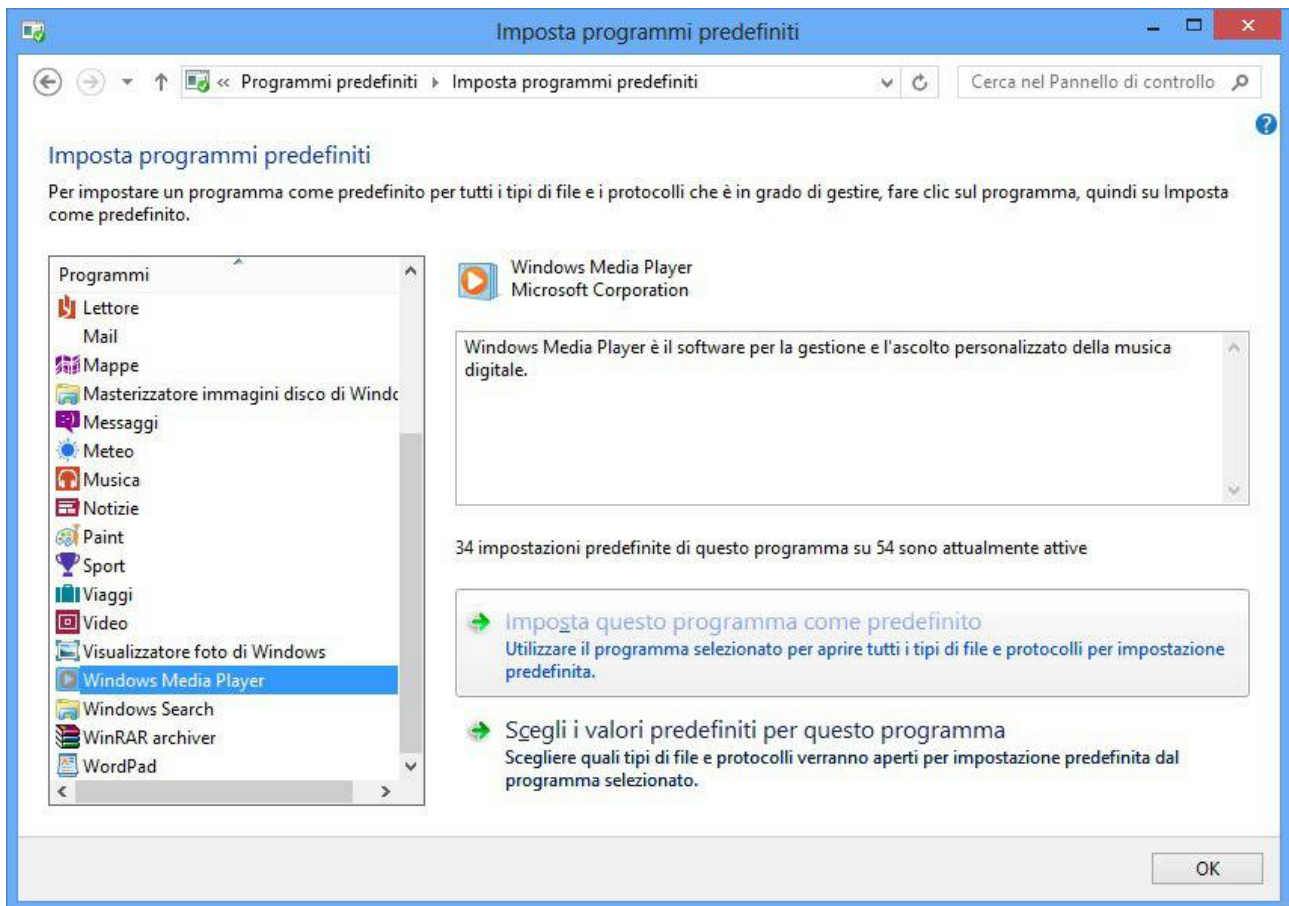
Imposta programmi predefiniti

« Programmi predefiniti ▸ Imposta programmi predefiniti

Cerca nel Pannello di controllo

Imposta programmi predefiniti

Per impostare un programma come predefinito per tutti i tipi di file e i protocolli che è in grado di gestire, fare clic sul programma, quindi su Imposta come predefinito.

Programmi
Lettore
Mail
Mappe
Masterizzatore immagini disco di Windc
Messaggi
Meteo
Musica
Notizie
Paint
Sport
Viaggi
Video
Visualizzatore foto di Windows
Windows Media Player
Windows Search
WinRAR archiver
WordPad

Windows Media Player
Microsoft Corporation

Windows Media Player è il software per la gestione e l'ascolto personalizzato della musica digitale.

34 impostazioni predefinite di questo programma su 54 sono attualmente attive

Imposta questo programma come predefinito
Utilizzare il programma selezionato per aprire tutti i tipi di file e protocolli per impostazione predefinita.

Scegli i valori predefiniti per questo programma
Scegliere quali tipi di file e protocolli verranno aperti per impostazione predefinita dal programma selezionato.

OK